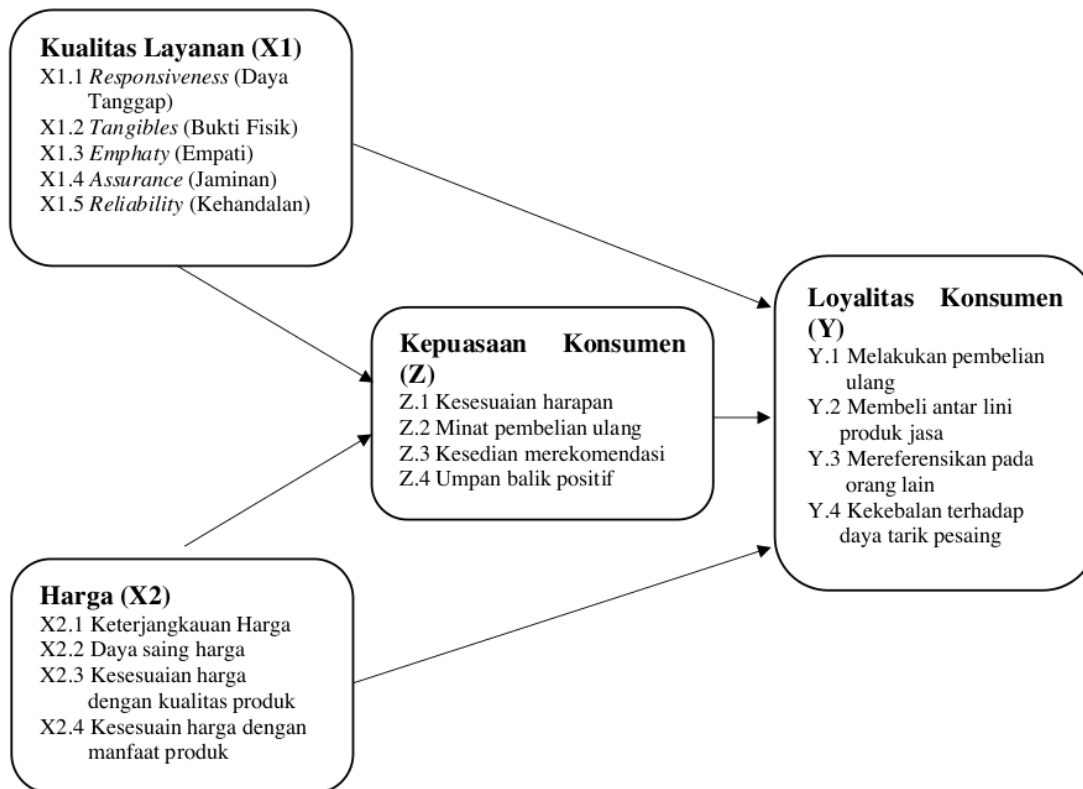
**Kualitas Layanan (X1)**
X1.1 *Responsiveness* (Daya Tanggap)
X1.2 *Tangibles* (Bukti Fisik)
X1.3 *Emphaty* (Empati)
X1.4 *Assurance* (Jaminan)
X1.5 *Reliability* (Kehandalan)

**Kepuasaan Konsumen (Z)**
Z.1 Kesesuaian harapan
Z.2 Minat pembelian ulang
Z.3 Kesedian merekomendasi
Z.4 Umpan balik positif

**Loyalitas Konsumen (Y)**
Y.1 Melakukan pembelian ulang
Y.2 Membeli antar lini produk jasa
Y.3 Mereferensikan pada orang lain
Y.4 Kekebalan terhadap daya tarik pesaing

**Harga (X2)**
X2.1 Keterjangkauan Harga
X2.2 Daya saing harga
X2.3 Kesesuaian harga dengan kualitas produk
X2.4 Kesesuain harga dengan manfaat produk